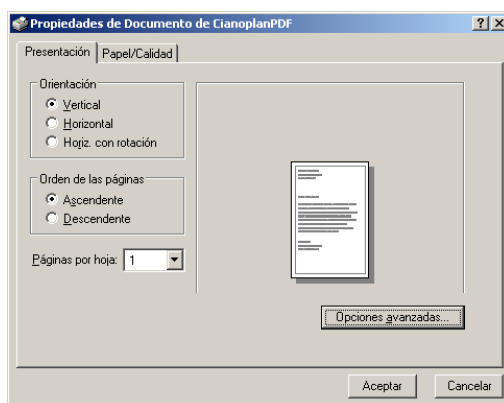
Propiedades de Documento de CianoplanPDF

?

X

Presentación

Papel/Calidad

Orientación

Vertical

Horizontal

Horiz. con rotación

Orden de las páginas

Ascendente

Descendente

Páginas por hoja: 1

Opciones avanzadas...

Aceptar

Cancelar